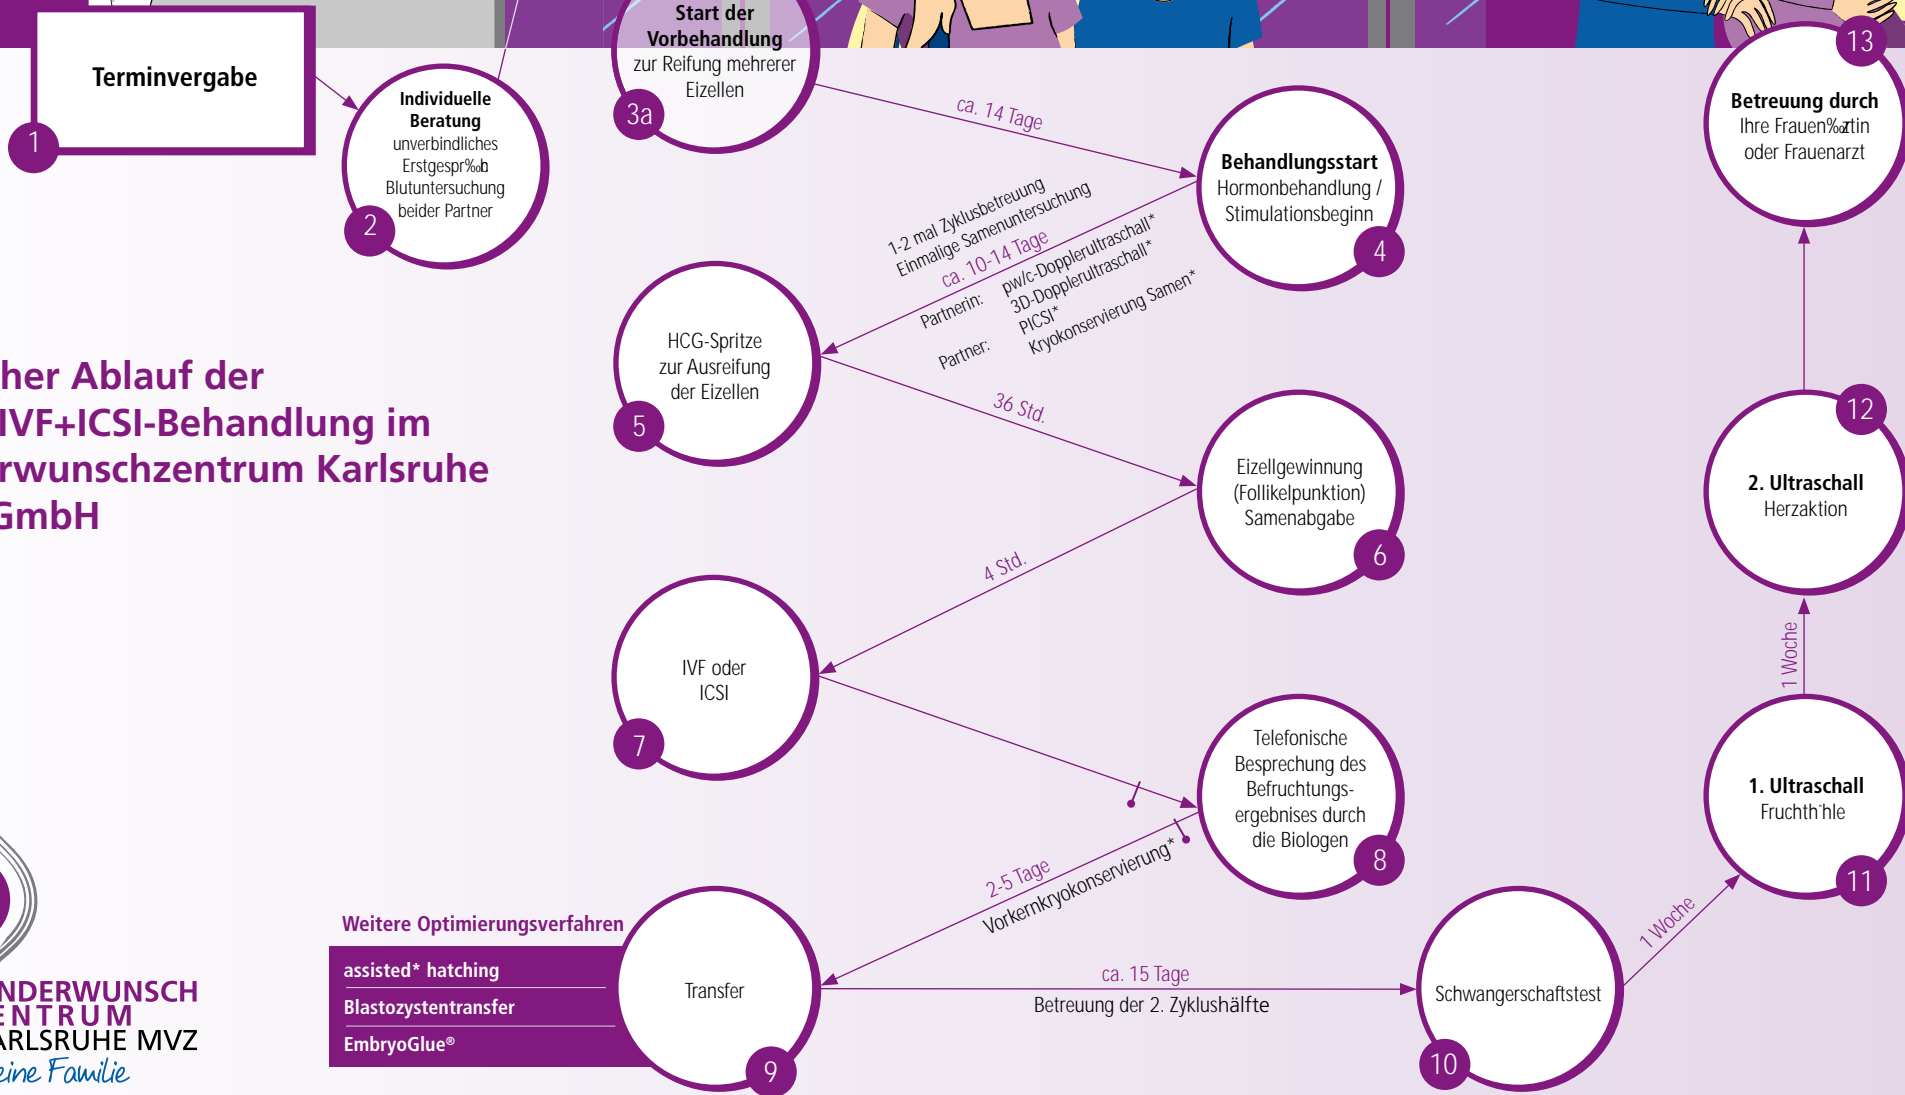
Terminvergabe

1

Individuelle Beratung
unverbindliches Erstgespr‰ch
Blutuntersuchung beider Partner

2

Start der Vorbehandlung
zur Reifung mehrerer Eizellen

3a

ca. 14 Tage

Behandlungsstart
Hormonbehandlung / Stimulationsbeginn

4

1-2 mal Zyklusbetreuung
Einmalige Samenuntersuchung
ca. 10-14 Tage
Partnerin: pw/c-Dopplerultraschall*
3D-Dopplerultraschall*
PICSI*
Partner: Kryokonservierung Samen*

HCG-Spritze zur Ausreifung der Eizellen

5

36 Std.

Eizellgewinnung (Follikelpunktion) Samenabgabe

6

4 Std.

IVF oder ICSI

7

Telefonische Besprechung des Befruchtungsergebnises durch die Biologen

8

2-5 Tage
Vorkernkryokonservierung*

Weitere Optimierungsverfahren

assisted* hatching
Blastozystentransfer
EmbryoGlue®

Transfer

9

ca. 15 Tage
Betreuung der 2. Zyklushälfte

Schwangerschaftstest

10

1 Woche

1. Ultraschall
Fruchth‘hle

11

1 Woche

2. Ultraschall
Herzaktion

12

Betreuung durch
Ihre Frauen‰rztin oder Frauenarzt

13

her Ablauf der IVF+ICSI-Behandlung im rwunschzentrum Karlsruhe GmbH

NDERWUNSCH
ENTRUM
ARLSRUHE MVZ
eine Familie